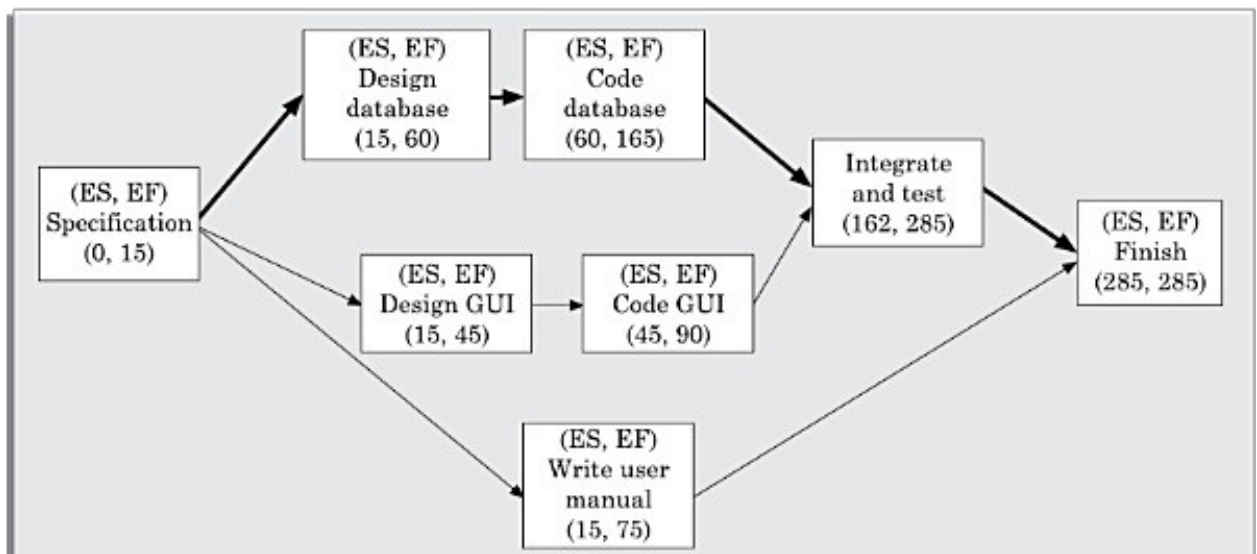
(ES, EF)
Specification
(0, 15)

(ES, EF)
Design
database
(15, 60)

(ES, EF)
Code
database
(60, 165)

(ES, EF)
Design GUI
(15, 45)

(ES, EF)
Code GUI
(45, 90)

(ES, EF)
Write user
manual
(15, 75)

Integrate
and test
(162, 285)

(ES, EF)
Finish
(285, 285)